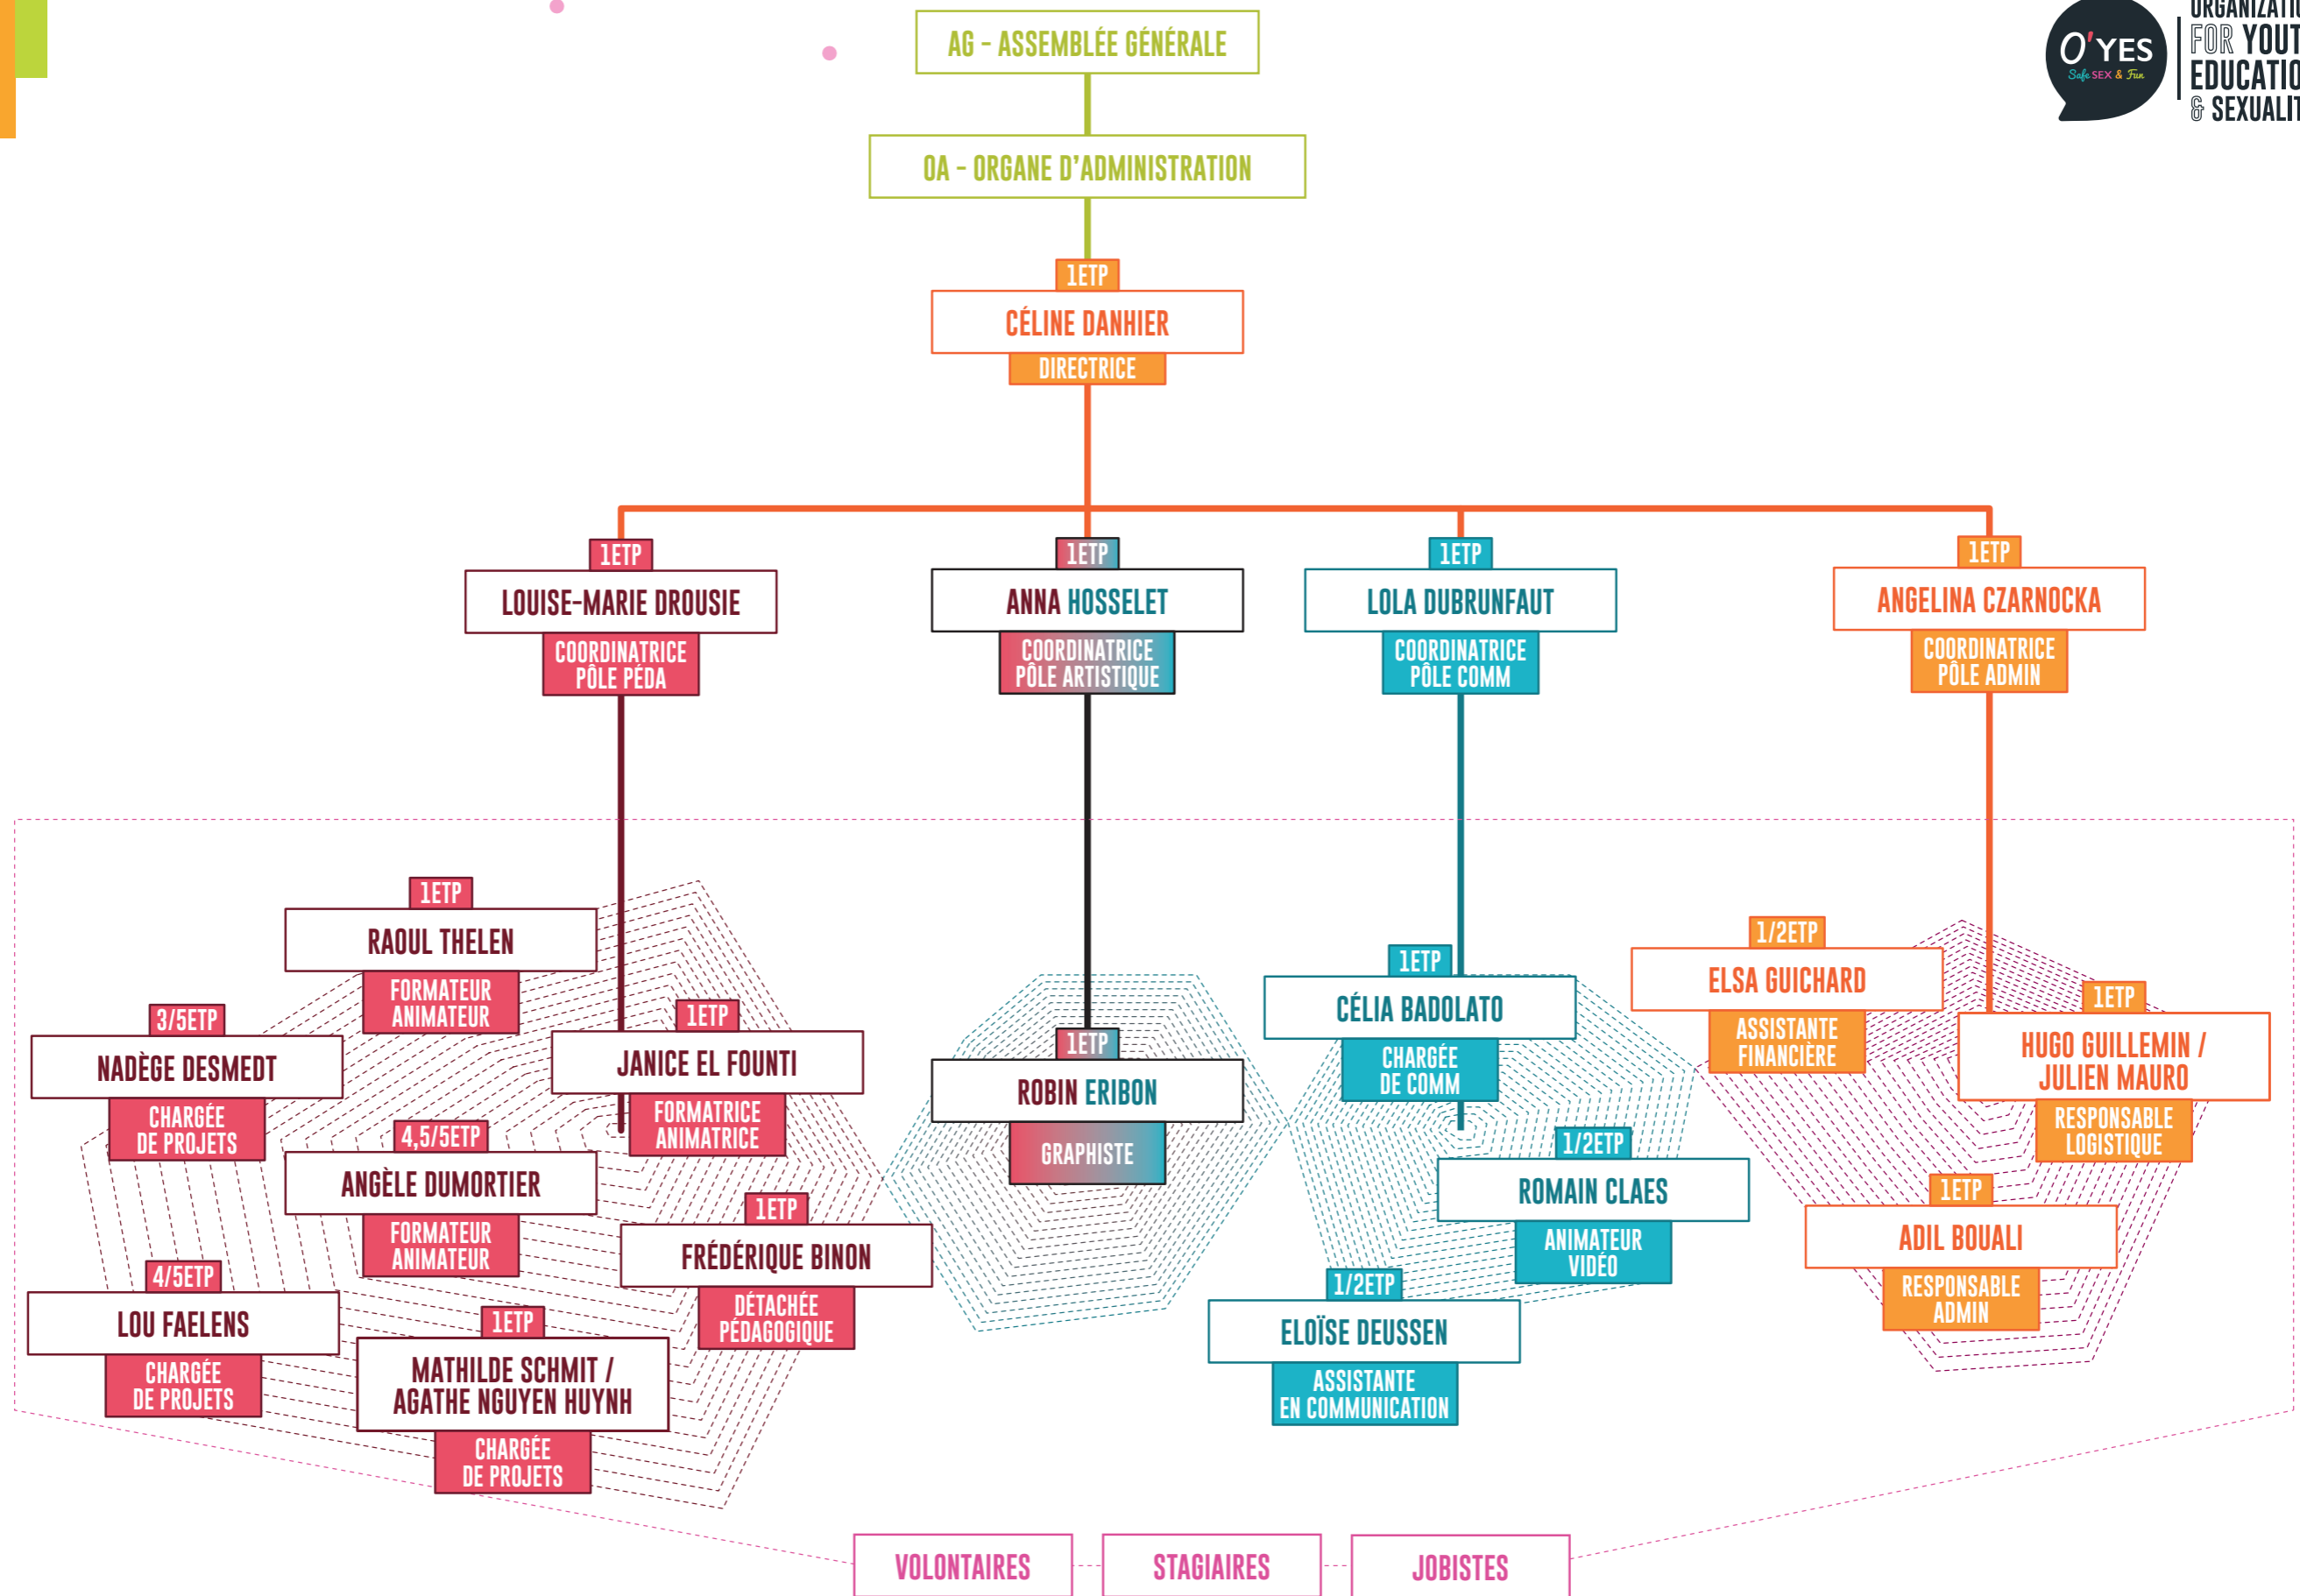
O'YES
Safe SEX & Fun
ORGANIZATI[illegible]
FOR YOUT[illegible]
EDUCATIO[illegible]
& SEXUALIT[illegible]

AG - ASSEMBLÉE GÉNÉRALE

OA - ORGANE D'ADMINISTRATION

1ETP
CÉLINE DANHIER
DIRECTRICE

1ETP
LOUISE-MARIE DROUSIE
COORDINATRICE PÔLE PÉDA

1ETP
ANNA HOSSELET
COORDINATRICE PÔLE ARTISTIQUE

1ETP
LOLA DUBRUNFAUT
COORDINATRICE PÔLE COMM

1ETP
ANGELINA CZARNOCKA
COORDINATRICE PÔLE ADMIN

1ETP
RAOUL THELEN
FORMATEUR ANIMATEUR

3/5ETP
NADÈGE DESMEDT
CHARGÉE DE PROJETS

1ETP
JANICE EL FOUNTI
FORMATRICE ANIMATRICE

4,5/5ETP
ANGÈLE DUMORTIER
FORMATEUR ANIMATEUR

1ETP
FRÉDÉRIQUE BINON
DÉTACHÉE PÉDAGOGIQUE

4/5ETP
LOU FAELENS
CHARGÉE DE PROJETS

1ETP
MATHILDE SCHMIT / AGATHE NGUYEN HUYNH
CHARGÉE DE PROJETS

1ETP
ROBIN ERIBON
GRAPHISTE

1ETP
CÉLIA BADOLATO
CHARGÉE DE COMM

1/2ETP
ROMAIN CLAES
ANIMATEUR VIDÉO

1/2ETP
ELOÏSE DEUSSEN
ASSISTANTE EN COMMUNICATION

1/2ETP
ELSA GUICHARD
ASSISTANTE FINANCIÈRE

1ETP
HUGO GUILLEMIN / JULIEN MAURO
RESPONSABLE LOGISTIQUE

1ETP
ADIL BOUALI
RESPONSABLE ADMIN

VOLONTAIRES
STAGIAIRES
JOBISTES